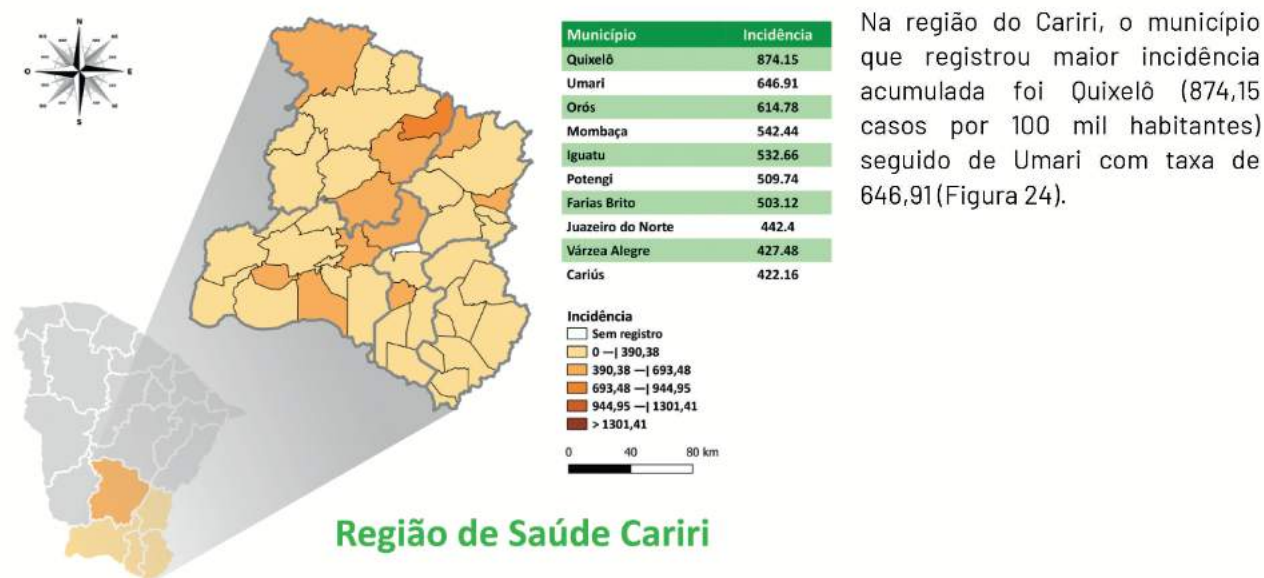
N
O
E
S

| Município | Incidência |
|---|---|
| Quixelô | 874.15 |
| Umari | 646.91 |
| Orós | 614.78 |
| Mombaça | 542.44 |
| Iguatu | 532.66 |
| Potengi | 509.74 |
| Farias Brito | 503.12 |
| Juazeiro do Norte | 442.4 |
| Várzea Alegre | 427.48 |
| Cariús | 422.16 |

Incidência
Sem registro
0 —| 390,38
390,38 —| 693,48
693,48 —| 944,95
944,95 —| 1301,41
> 1301,41

0 40 80 km

Na região do Cariri, o município que registrou maior incidência acumulada foi Quixelô (874,15 casos por 100 mil habitantes) seguido de Umari com taxa de 646,91 (Figura 24).

Região de Saúde Cariri